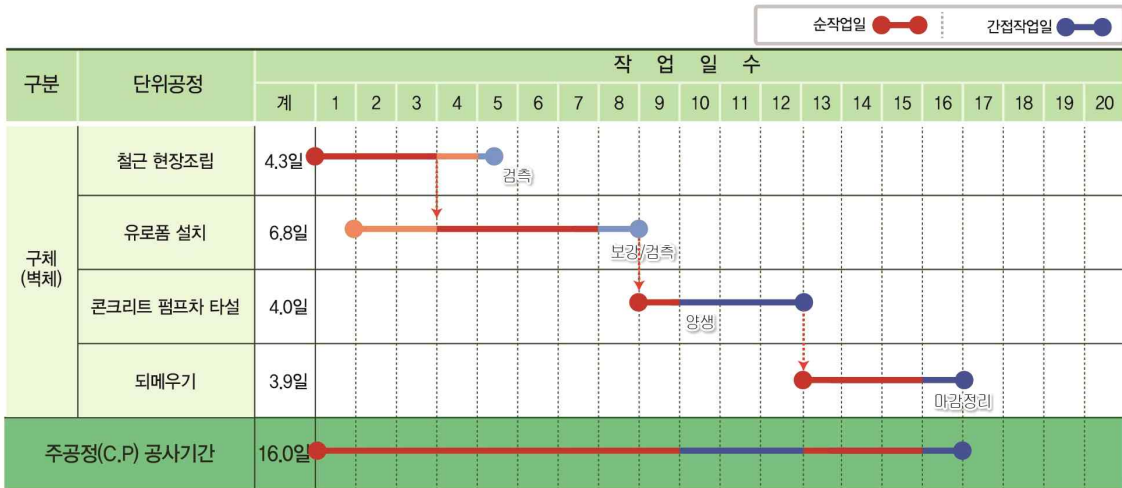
순작업일 간접작업일

| 구분 | 단위공정 | 작업일수 | | | | | | | | | | | | | | | | | | | | |
|---|---|---|---|---|---|---|---|---|---|---|---|---|---|---|---|---|---|---|---|---|---|---|
| | | 계 | 1 | 2 | 3 | 4 | 5 | 6 | 7 | 8 | 9 | 10 | 11 | 12 | 13 | 14 | 15 | 16 | 17 | 18 | 19 | 20 |
| 구체 (벽체) | 철근 현장조립 | 4.3일 | | | | | 검측 | | | | | | | | | | | | | | | |
| | 유로폼 설치 | 6.8일 | | | | | | | | | 보강/검측 | | | | | | | | | | | |
| | 콘크리트 펌프차 타설 | 4.0일 | | | | | | | | | | 양생 | | | | | | | | | | |
| | 되메우기 | 3.9일 | | | | | | | | | | | | | | | | | 마감정리 | | | |
| 주공정(C.P) 공사기간 | | 16.0일 | | | | | | | | | | | | | | | | | | | | |